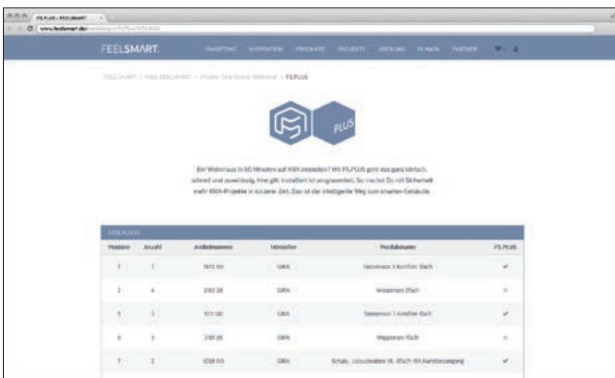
FS.PLUS – FEELSMART

www.feelsmart.de

FEELSMART.

Ein Wohnhaus in 60 Minuten auf KNX umstellen? Mit FS.PLUS geht das ganz einfach, schnell und zuverlässig. Hier gilt: Installiert ist programmiert. So macht Ihr mit Sicherheit mehr KNX-Projekte in kürzerer Zeit. Das ist der intelligente Weg zum smarten Gebäude.

| Position | Anzahl | Artikelnummer | Hersteller | Produktname | FS.PLUS |
|---|---|---|---|---|---|
| 1 | 1 | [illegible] | GIRA | Tastsensor 3 Komfort 4fach | ✔ |
| 2 | 4 | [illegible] | GIRA | Wippenset 4fach | – |
| 5 | 1 | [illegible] | GIRA | Tastsensor 3 Komfort 1fach | ✔ |
| 6 | 1 | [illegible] | GIRA | Wippenset 1fach | – |
| 7 | 1 | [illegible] | GIRA | Schalt-/Jalousieaktor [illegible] | ✔ |